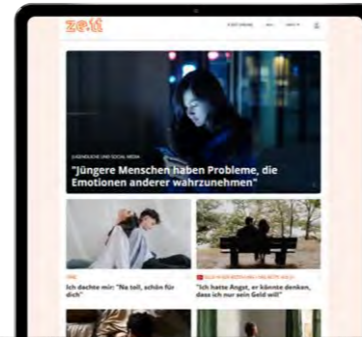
ze.tt

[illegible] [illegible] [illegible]

JUGENDLICHE UND SOCIAL MEDIA

"Jüngere Menschen haben Probleme, die Emotionen anderer wahrzunehmen"

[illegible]

Ich dachte mir: "Na toll, schön für dich"

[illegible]

Ich hatte Angst, er könnte denken, dass ich nur sein Geld will"